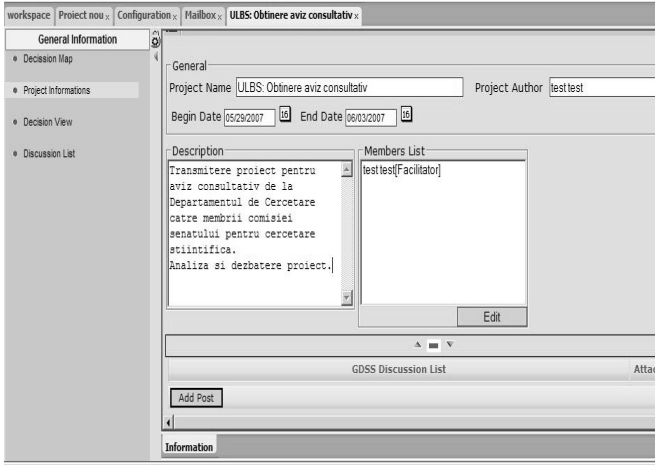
workspace Proiect nou x Configuration x Mailbox x ULBS: Obtinere aviz consultativ x

General Information

Decission Map

Project Informations

Decision View

Discussion List

General

Project Name ULBS: Obtinere aviz consultativ

Project Author test test

Begin Date 05/29/2007 16 End Date 06/03/2007 16

Description

Transmitere proiect pentru aviz consultativ de la Departamentul de Cercetare catre membrii comisiei senatului pentru cercetare stiintifica.
Analiza si dezbatere proiect.

Members List

test test[Facilitator]

Edit

GDSS Discussion List

Atta

Add Post

Information